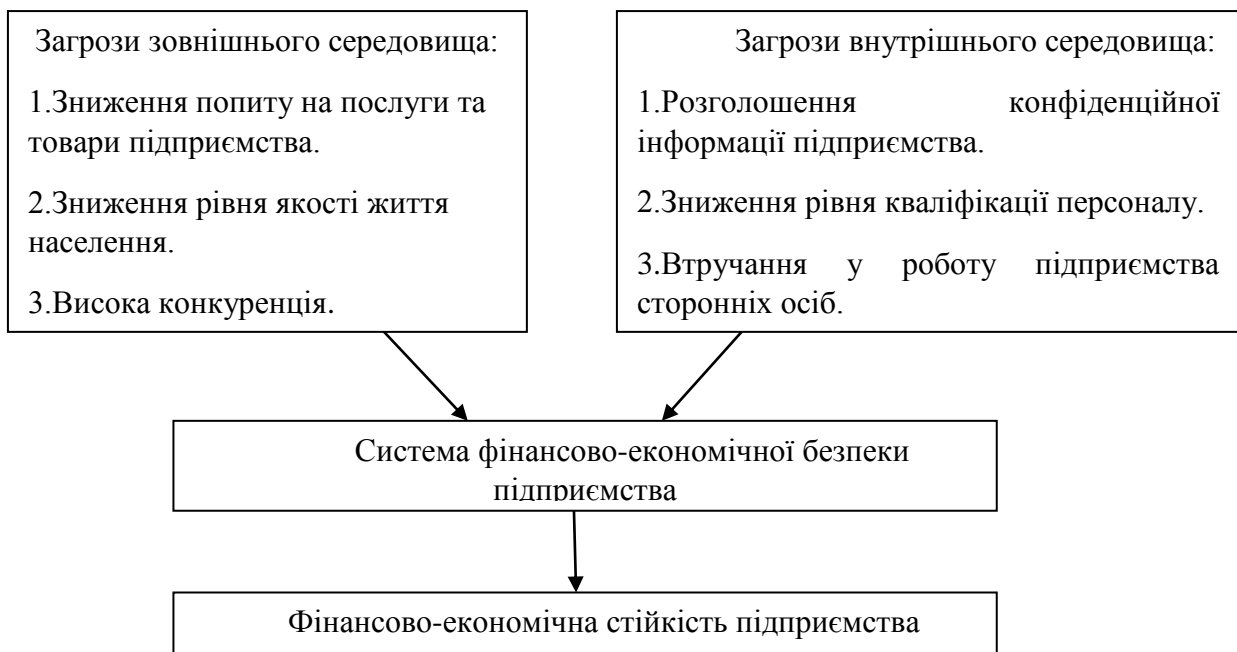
Загрози зовнішнього середовища:

1.Зниження попиту на послуги та товари підприємства.

2.Зниження рівня якості життя населення.

3.Висока конкуренція.

Загрози внутрішнього середовища:

1.Розголошення конфіденційної інформації підприємства.

2.Зниження рівня кваліфікації персоналу.

3.Втручання у роботу підприємства сторонніх осіб.

Система фінансово-економічної безпеки підприємства

Фінансово-економічна стійкість підприємства